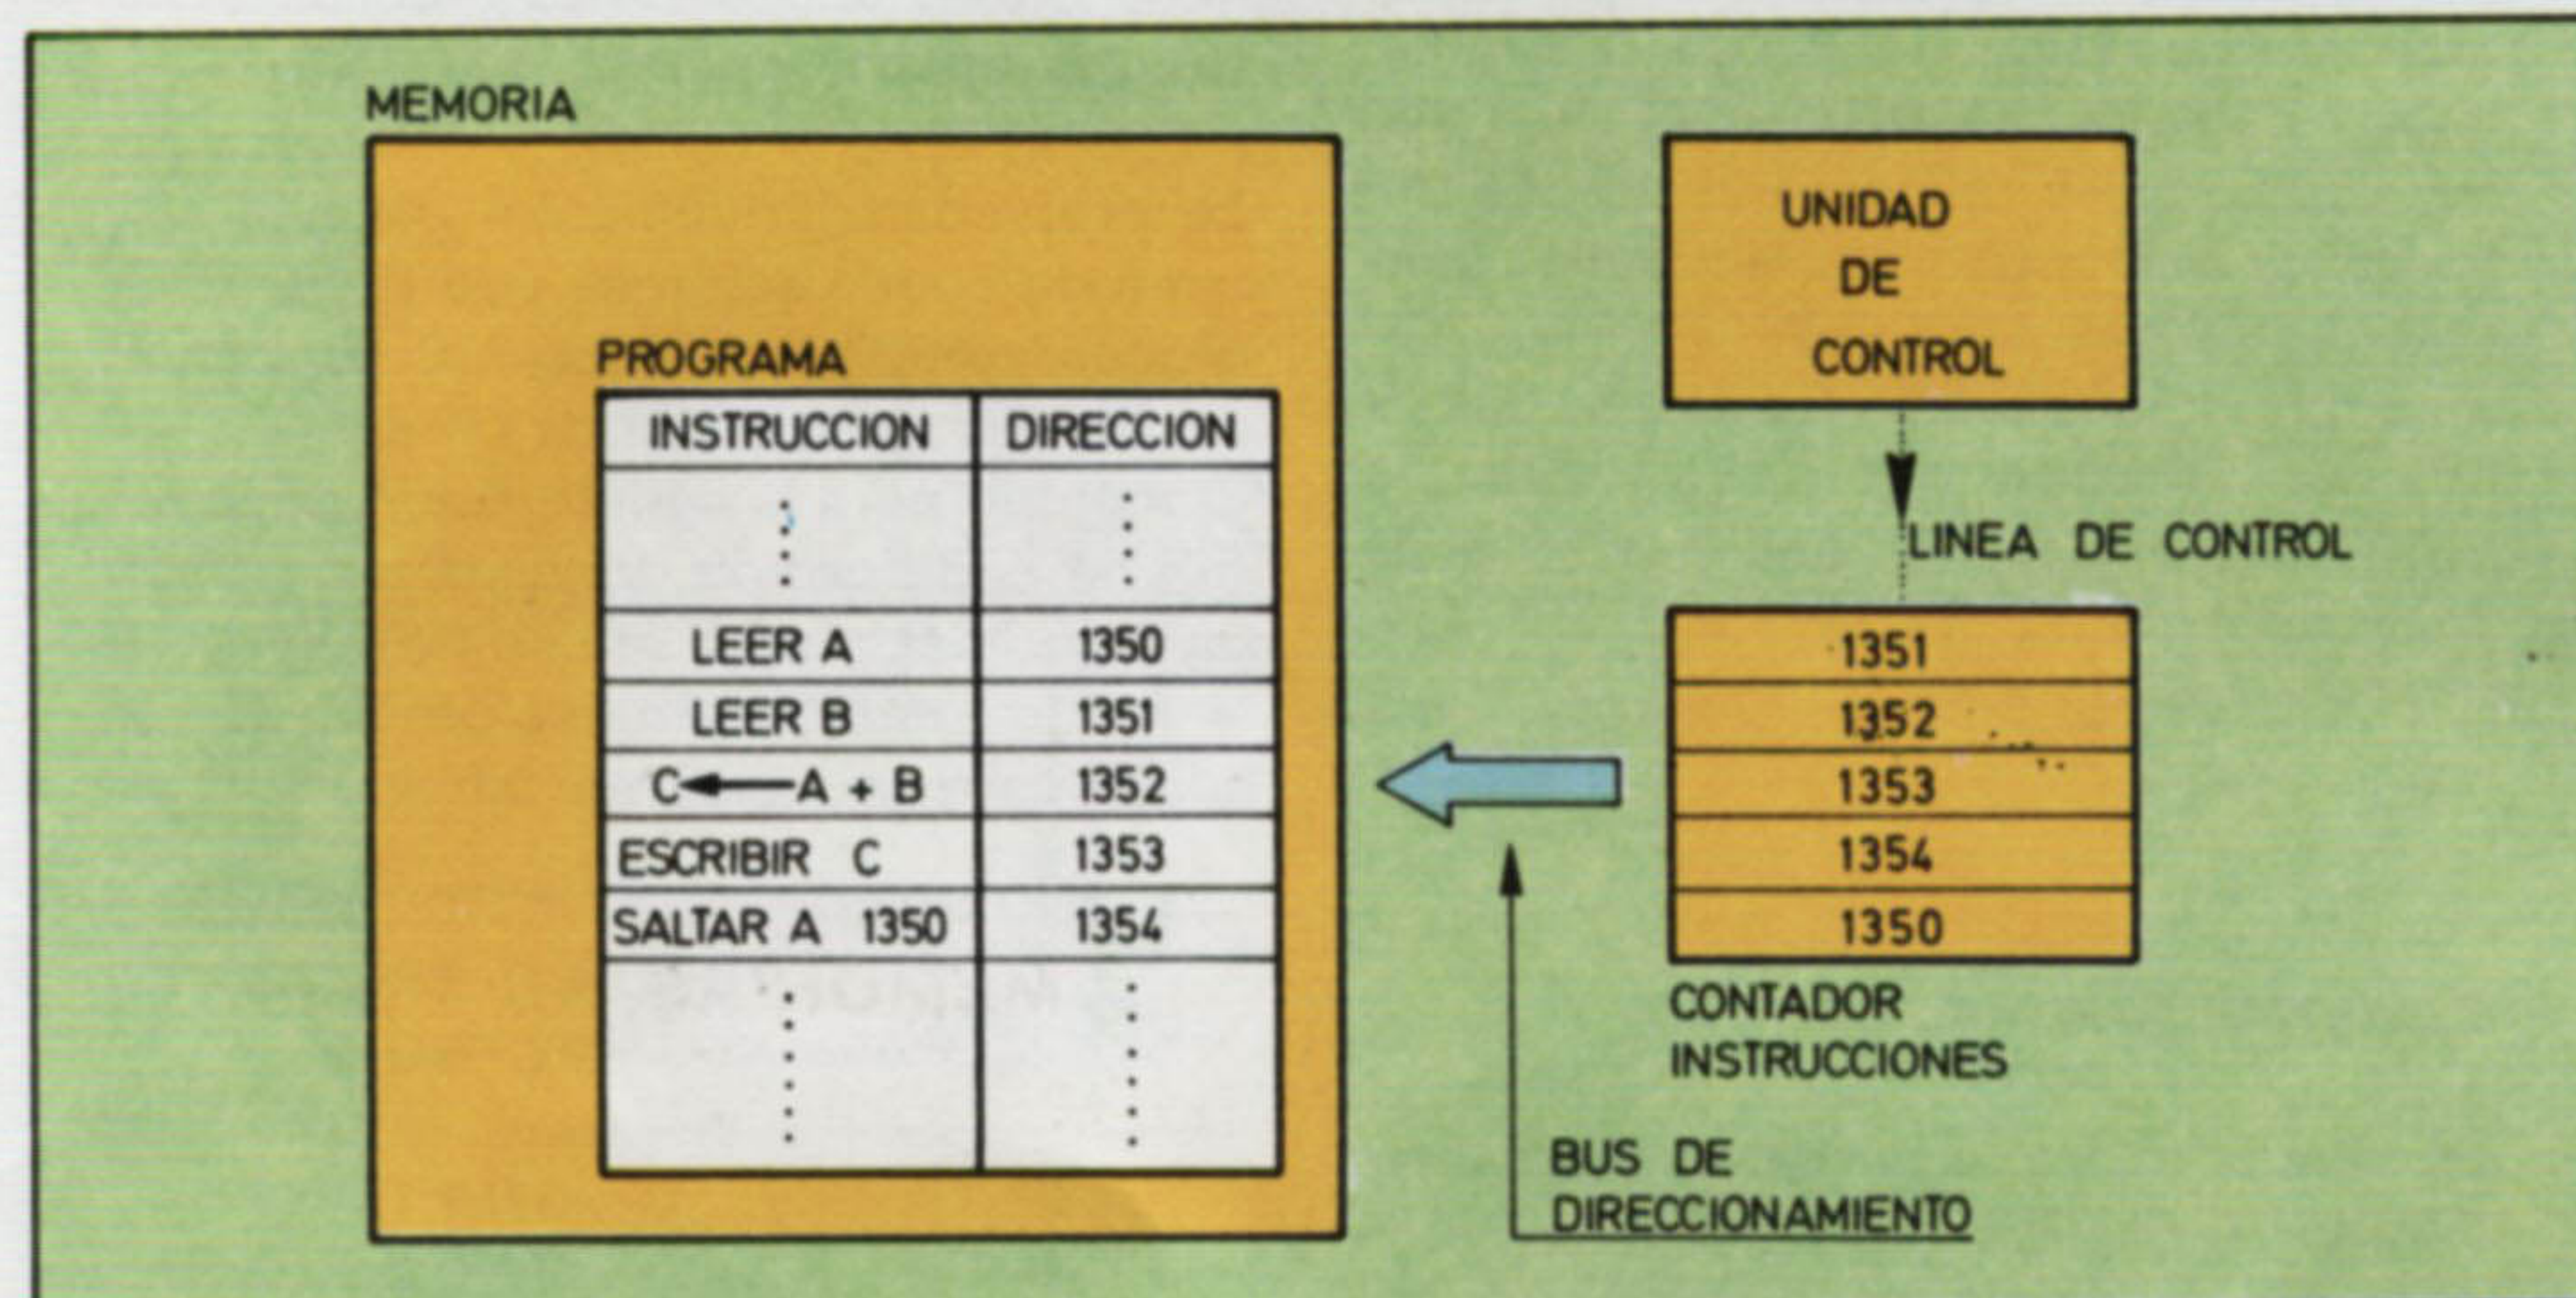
MEMORIA

PROGRAMA

| INSTRUCCION | DIRECCION |
|---|---|
| ⋮ | ⋮ |
| LEER A | 1350 |
| LEER B | 1351 |
| C $\leftarrow$ A + B | 1352 |
| ESCRIBIR C | 1353 |
| SALTAR A 1350 | 1354 |
| ⋮ | ⋮ |

UNIDAD DE CONTROL

LINEA DE CONTROL

| 1351 |
|---|
| 1352 |
| 1353 |
| 1354 |
| 1350 |

CONTADOR INSTRUCCIONES

BUS DE DIRECCIONAMIENTO